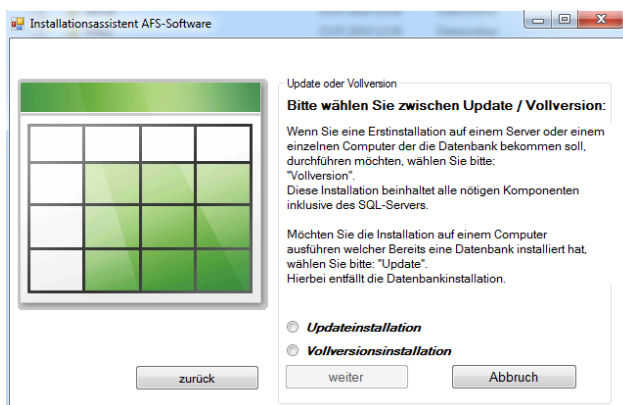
Installationsassistent AFS-Software

Update oder Vollversion

Bitte wählen Sie zwischen Update / Vollversion:

Wenn Sie eine Erstinstallation auf einem Server oder einem einzelnen Computer der die Datenbank bekommen soll, durchführen möchten, wählen Sie bitte: "Vollversion".
Diese Installation beinhaltet alle nötigen Komponenten inklusive des SQL-Servers.

Möchten Sie die Installation auf einem Computer ausführen welcher Bereits eine Datenbank installiert hat, wählen Sie bitte: "Update".
Hierbei entfällt die Datenbankinstallation.

Updateinstallation

Vollversionsinstallation

zurück

weiter

Abbruch